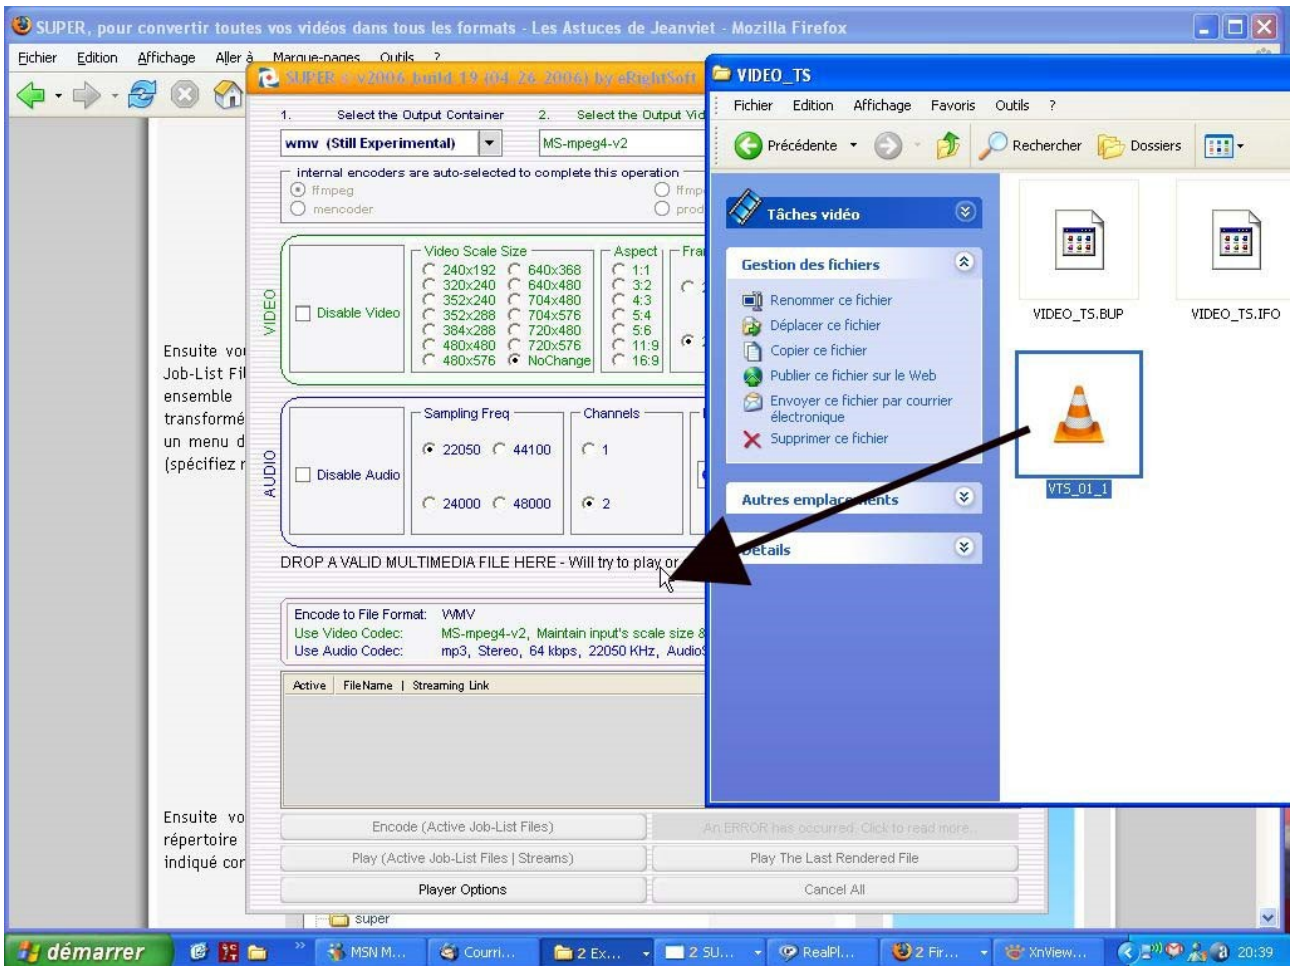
SUPER, pour convertir toutes vos vidéos dans tous les formats - Les Astuces de Jeanviet - Mozilla Firefox

Fichier Edition Affichage Aller à Marque-pages Outils ?

SUPER © v2006 build 19 (04-26-2006) by eRightSoft

1. Select the Output Container 2. Select the Output Vid

wmv (Still Experimental)

MS-mpeg4-v2

internal encoders are auto-selected to complete this operation

ffmpeg

mencoder

ffmp

prod

VIDEO

Disable Video

Video Scale Size

240x192 640x368
320x240 640x480
352x240 704x480
352x288 704x576
384x288 720x480
480x480 720x576
480x576 NoChange

Aspect

1:1
3:2
4:3
5:4
5:6
11:9
16:9

Fra

AUDIO

Disable Audio

Sampling Freq

22050 44100

24000 48000

Channels

1

2

DROP A VALID MULTIMEDIA FILE HERE - Will try to play or

Encode to File Format: WMV
Use Video Codec: MS-mpeg4-v2, Maintain input's scale size &
Use Audio Codec: mp3, Stereo, 64 kbps, 22050 KHz, Audio

Active | FileName | Streaming Link

Encode (Active Job-List Files)

An ERROR has occurred. Click to read more...

Play (Active Job-List Files | Streams)

Play The Last Rendered File

Player Options

Cancel All

super

Ensuite vo
Job-List Fi
ensemble
transformé
un menu d
(spécifiez r

Ensuite vo
répertoire
indiqué cor

VIDEO_TS

Fichier Edition Affichage Favoris Outils ?

Précédente Rechercher Dossiers

Tâches vidéo

Gestion des fichiers

Renommer ce fichier
Déplacer ce fichier
Copier ce fichier
Publier ce fichier sur le Web
Envoyer ce fichier par courrier électronique
Supprimer ce fichier

Autres emplacements

Détails

VIDEO_TS.BUP

VIDEO_TS.IFO

VTS_01_1

démarrer

MSN M...

Courri...

2 Ex...

2 SU...

RealPl...

2 Fir...

XnView...

20:39